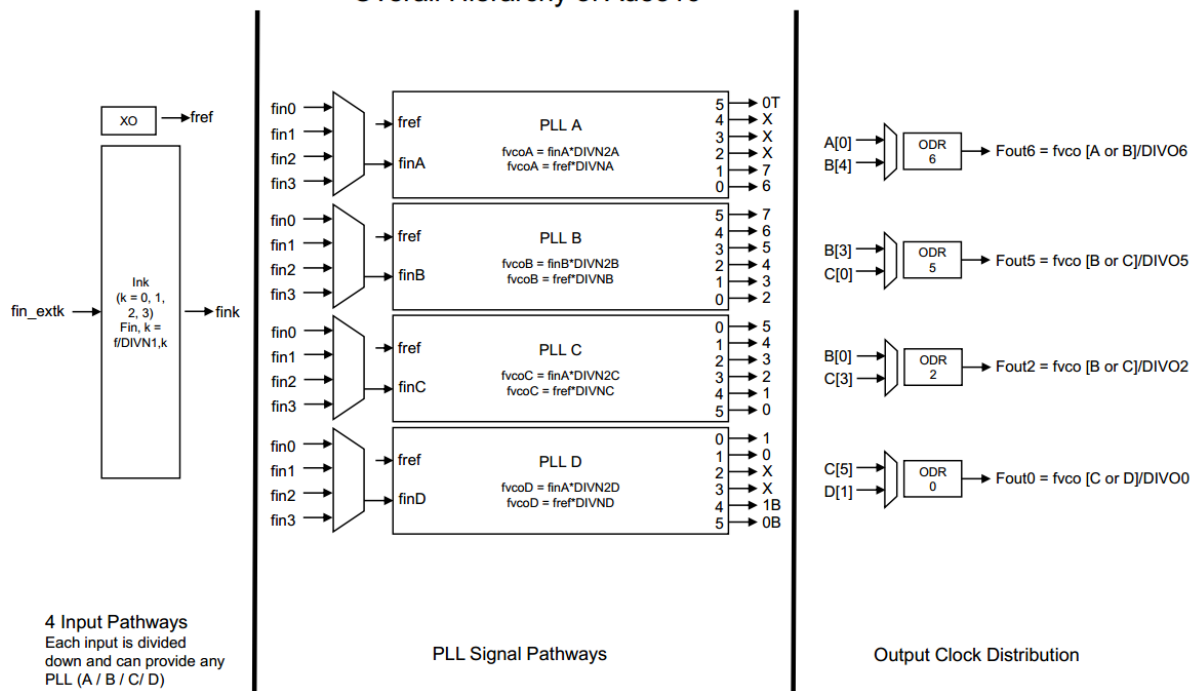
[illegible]

XO
fref

fin_extk
Ink (k = 0, 1, 2, 3) Fin, k = f/DIVN1,k
fink

fin0
fin1
fin2
fin3
fref
finA
PLL A
fvcoA = finA*DIVN2A
fvcoA = fref*DIVNA
5 0T
4 X
3 X
2 X
1 7
0 6

fin0
fin1
fin2
fin3
fref
finB
PLL B
fvcoB = finB*DIVN2B
fvcoB = fref*DIVNB
5 7
4 6
3 5
2 4
1 3
0 2

fin0
fin1
fin2
fin3
fref
finC
PLL C
fvcoC = finA*DIVN2C
fvcoC = fref*DIVNC
0 5
1 4
2 3
3 2
4 1
5 0

fin0
fin1
fin2
fin3
fref
finD
PLL D
fvcoD = finA*DIVN2D
fvcoD = fref*DIVND
0 1
1 0
2 X
3 X
4 1B
5 0B

A[0]
B[4]
ODR 6
Fout6 = fvco [A or B]/DIVO6

B[3]
C[0]
ODR 5
Fout5 = fvco [B or C]/DIVO5

B[0]
C[3]
ODR 2
Fout2 = fvco [B or C]/DIVO2

C[5]
D[1]
ODR 0
Fout0 = fvco [C or D]/DIVO0

4 Input Pathways
Each input is divided down and can provide any PLL (A / B / C/ D)

PLL Signal Pathways

Output Clock Distribution